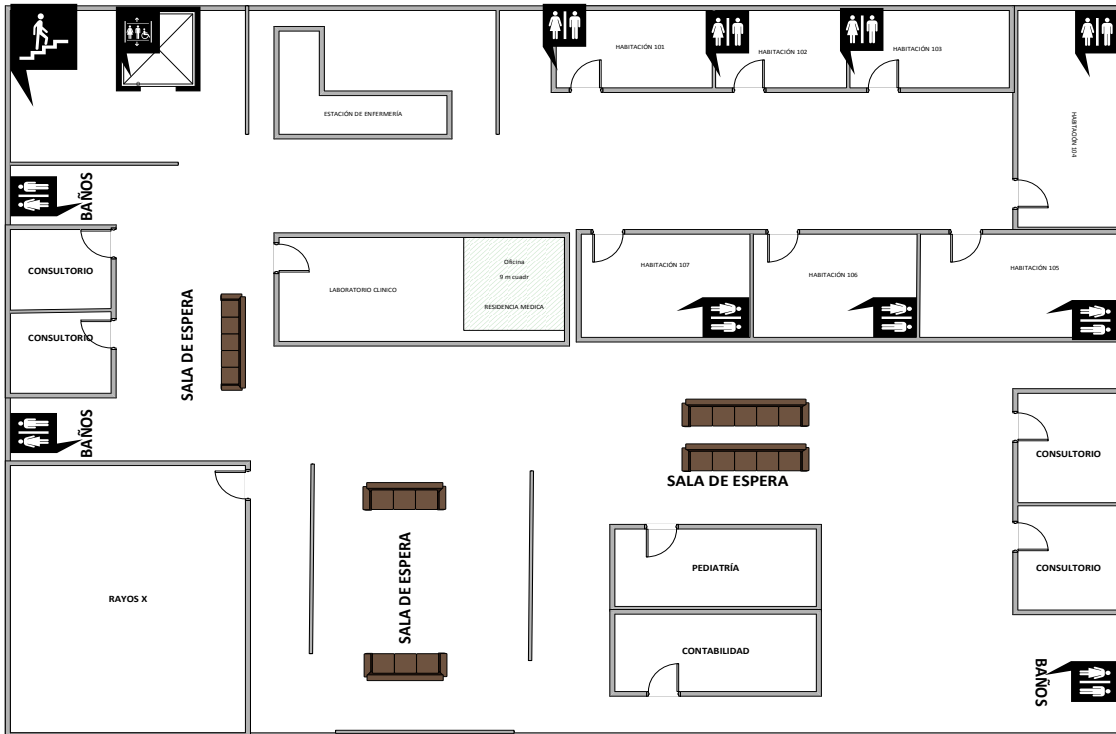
HABITACIÓN 101

HABITACIÓN 102

HABITACIÓN 103

HABITACIÓN 104

ESTACIÓN DE ENFERMERÍA

BAÑOS

CONSULTORIO

CONSULTORIO

LABORATORIO CLINICO

Oficina
9 m cuadr
RESIDENCIA MEDICA

HABITACIÓN 107

HABITACIÓN 106

HABITACIÓN 105

SALA DE ESPERA

BAÑOS

SALA DE ESPERA

CONSULTORIO

RAYOS X

SALA DE ESPERA

PEDIATRÍA

CONSULTORIO

CONTABILIDAD

BAÑOS